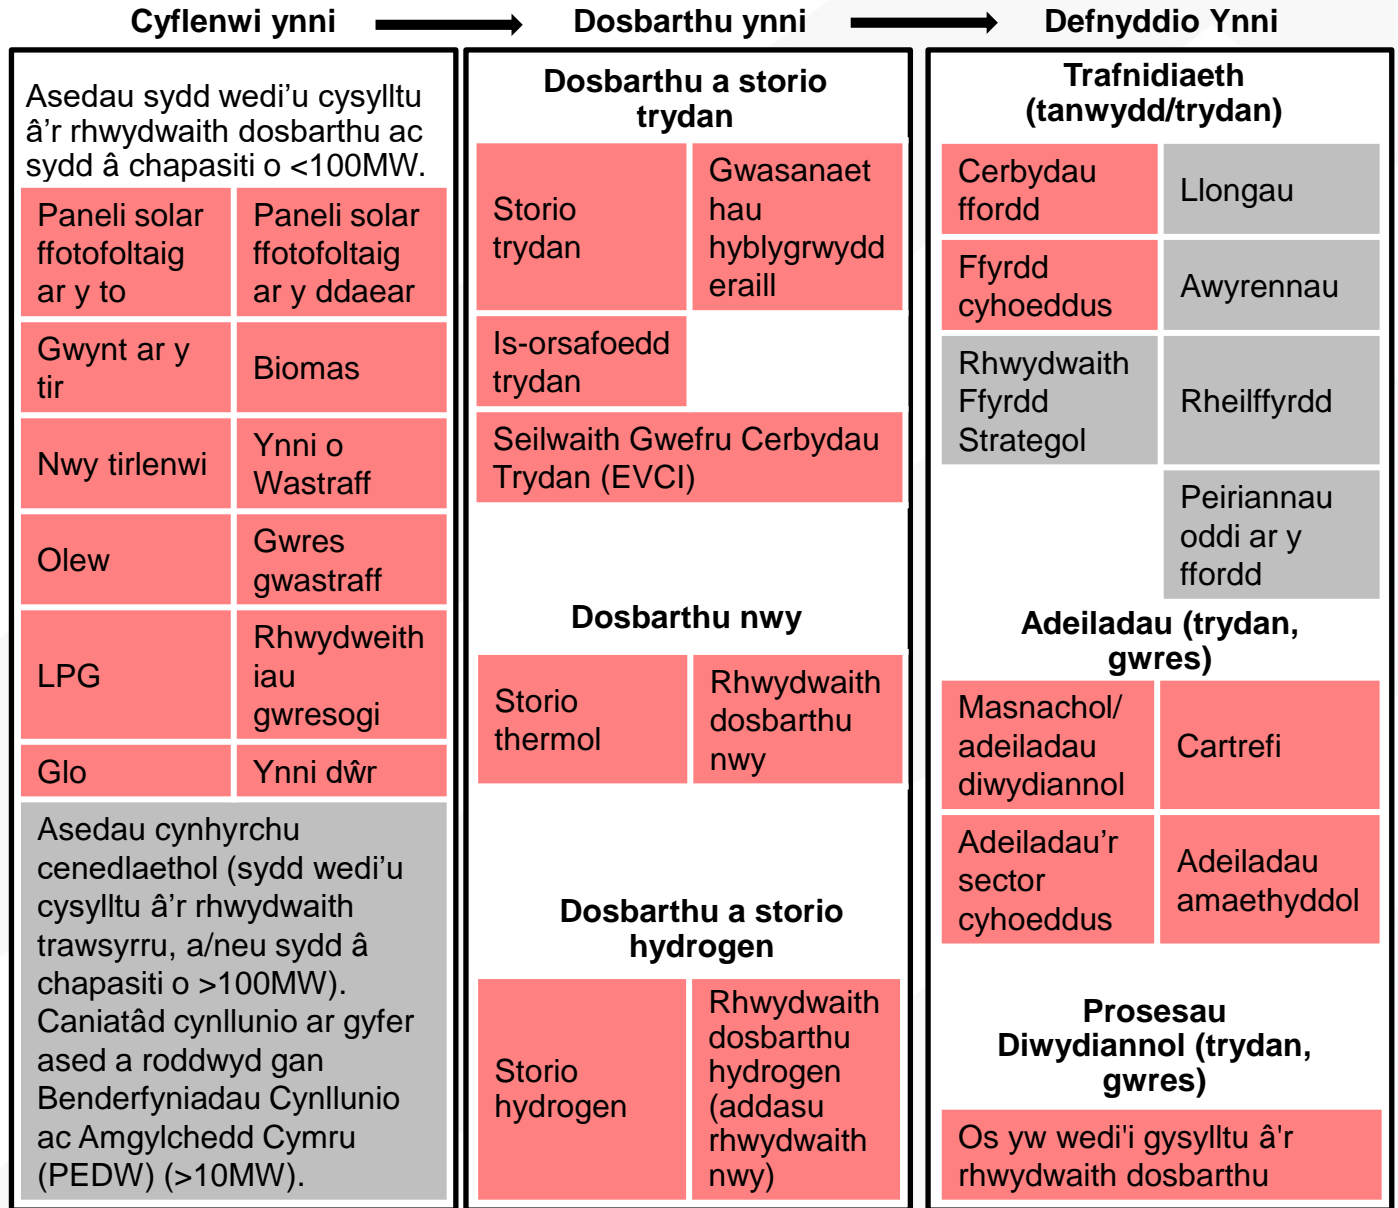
Cyflenwi ynni

Dosbarthu ynni

Defnyddio Ynni

Asedau sydd wedi'u cysylltu â'r rhwydwaith dosbarthu ac sydd â chapasiti o <100MW.

| Paneli solar ffotofoltaig ar y to | Paneli solar ffotofoltaig ar y ddaear |
|---|---|
| Gwynt ar y tir | Biomas |
| Nwy tirlenwi | Ynni o Wastraff |
| Olew | Gwres gwastraff |
| LPG | Rhwydweithiau gwresogi |
| Glo | Ynni dŵr |

Asedau cynhyrchu cenedlaethol (sydd wedi'u cysylltu â'r rhwydwaith trawsyrru, a/neu sydd â chapasiti o >100MW). Caniatâd cynllunio ar gyfer ased a roddwyd gan Benderfyniadau Cynllunio ac Amgylchedd Cymru (PEDW) (>10MW).

Dosbarthu a storio trydan

Storio trydan

Gwasanaethau hyblygrwydd eraill

Is-orsafoedd trydan

Seilwaith Gwefru Cerbydau Trydan (EVCI)

Dosbarthu nwy

Storio thermol

Rhwydwaith dosbarthu nwy

Dosbarthu a storio hydrogen

Storio hydrogen

Rhwydwaith dosbarthu hydrogen (addasu rhwydwaith nwy)

Trafnidiaeth (tanwydd/trydan)

Cerbydau ffordd

Llongau

Ffyrdd cyhoeddus

Awyrennau

Rhwydwaith Ffyrdd Strategol

Rheilffyrdd

Peiriannau oddi ar y ffordd

Adeiladau (trydan, gwres)

Masnachol/ adeiladau diwydiannol

Cartrefi

Adeiladau'r sector cyhoeddus

Adeiladau amaethyddol

Prosesau Diwydiannol (trydan, gwres)

Os yw wedi'i gysylltu â'r rhwydwaith dosbarthu